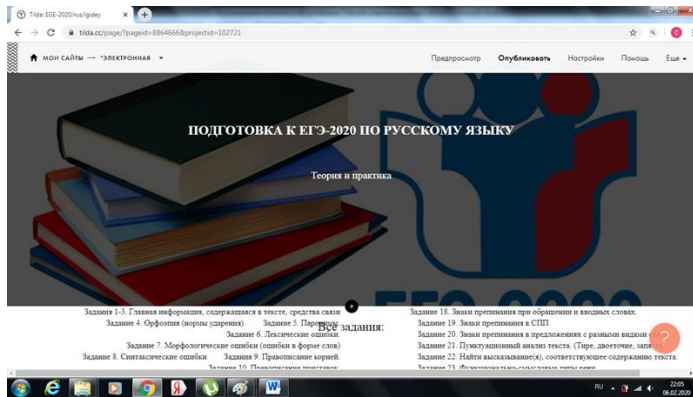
Tilda: EGE-2020/rus/igidey ×

tilda.cc/page/?pageid=8864666&projectid=102721

МОИ САЙТЫ → "ЭЛЕКТРОННАЯ ▾

Предпросмотр Опубликовать Настройки Помощь Еще ▾

ПОДГОТОВКА К ЕГЭ-2020 ПО РУССКОМУ ЯЗЫКУ

Теория и практика

Все задания:

Задания 1-3. Главная информация, содержащаяся в тексте, средства связи

Задание 4. Орфоэпия (нормы ударения). Задание 5. Паронимы.

Задание 6. Лексические ошибки.

Задание 7. Морфологические ошибки (ошибки в форме слов)

Задание 8. Синтаксические ошибки Задание 9. Правописание корней.

Задание 10. Правописание приставок.

Задание 18. Знаки препинания при обращении и вводных словах.

Задание 19. Знаки препинания в СПП

Задание 20. Знаки препинания в предложениях с разными видами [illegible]

Задание 21. Пунктуационный анализ текста. (Тире, двоеточие, запя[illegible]

Задание 22. Найти высказывание(я), соответствующее содержанию текста.

Задание 23. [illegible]

RU 22:05 06.02.2020